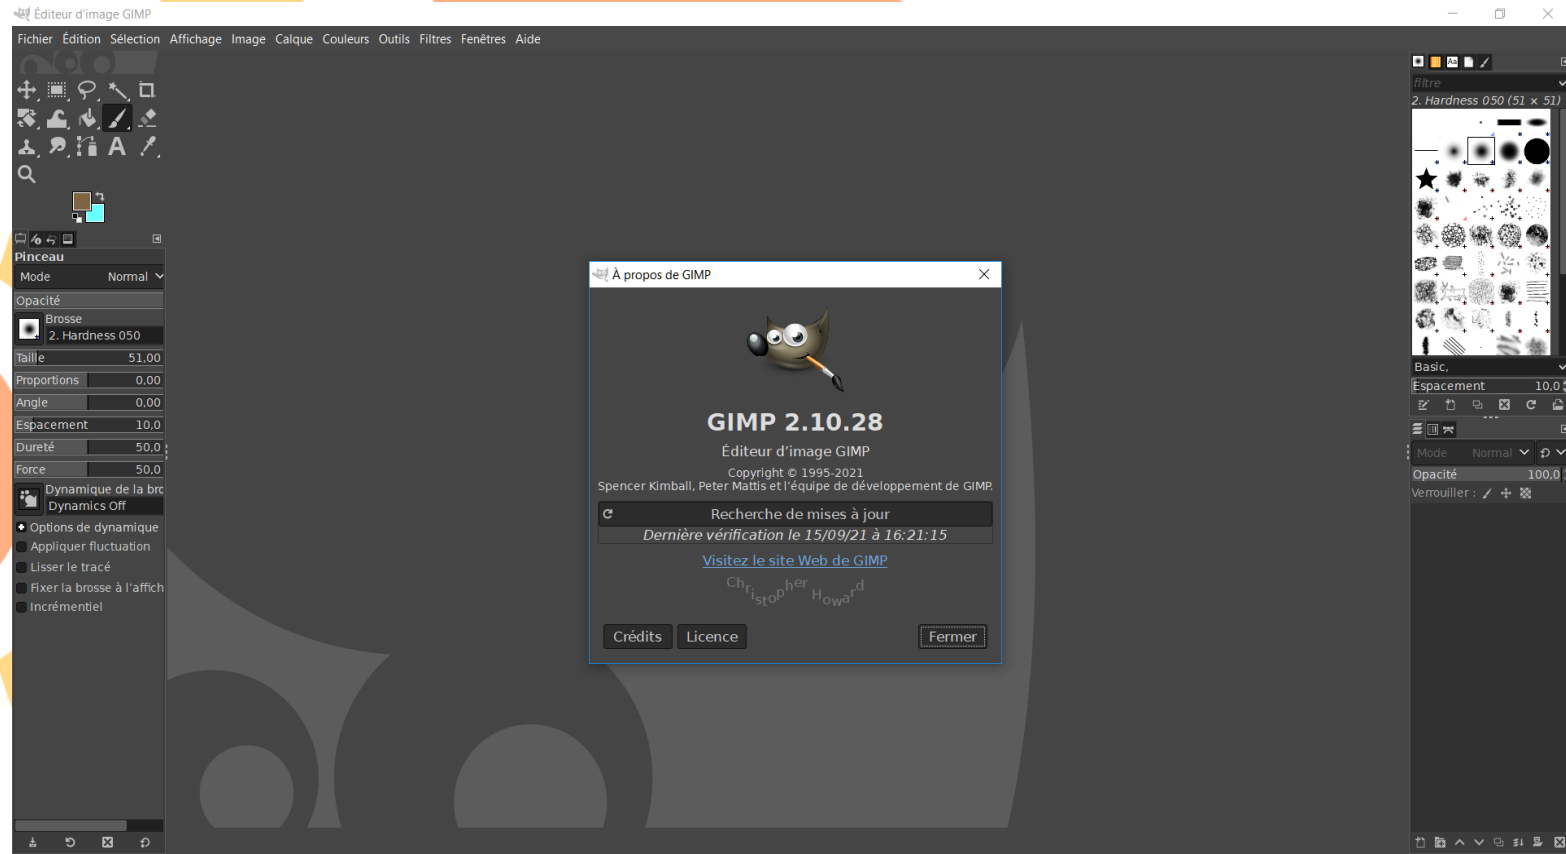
Éditeur d'image GIMP

Fichier Édition Sélection Affichage Image Calque Couleurs Outils Filtres Fenêtres Aide

Pinceau
Mode Normal
Opacité
Brosse
2. Hardness 050
Taille 51,00
Proportions 0,00
Angle 0,00
Espacement 10,0
Dureté 50,0
Force 50,0
Dynamique de la brc
Dynamics Off
Options de dynamique
Appliquer fluctuation
Lisser le tracé
Fixer la brosse à l'affich
Incrémentiel

À propos de GIMP

GIMP 2.10.28
Éditeur d'image GIMP
Copyright © 1995-2021
Spencer Kimball, Peter Mattis et l'équipe de développement de GIMP.
Recherche de mises à jour
Dernière vérification le 15/09/21 à 16:21:15
Visitez le site Web de GIMP
Christopher Howard
Crédits Licence Fermer

filtre
2. Hardness 050 (51 × 51)
Basic,
Espacement 10,0
Mode Normal
Opacité 100,0
Verrouiller :